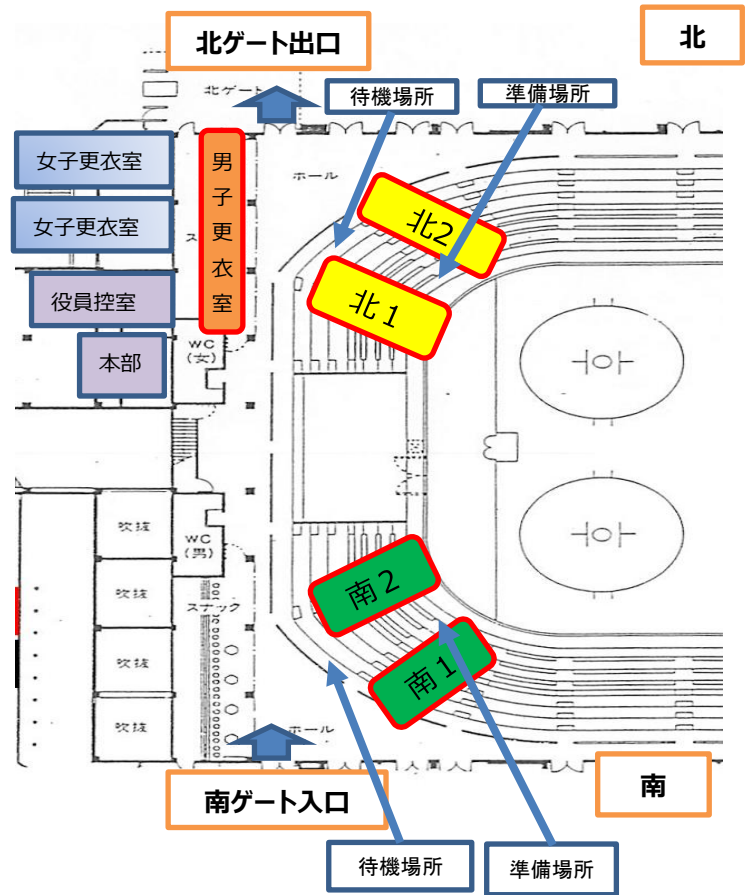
北ゲート出口

北

北ゲート

待機場所

準備場所

女子更衣室

女子更衣室

役員控室

本部

男子更衣室

ホール

北2

北1

WC (女)

吹抜

WC (男)

吹抜

スナック

吹抜

吹抜

南2

南1

ホール

南ゲート入口

南

待機場所

準備場所